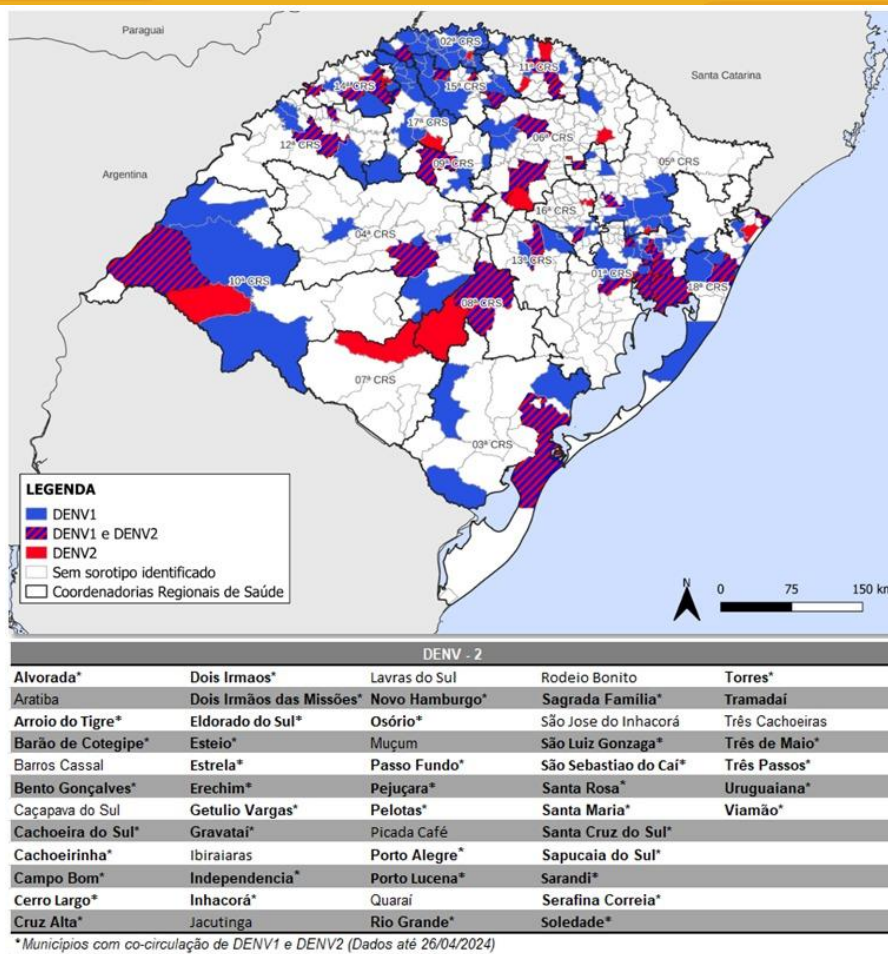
Paraguai
Santa Catarina
Argentina
02ª CRS
11ª CRS
14ª CRS
15ª CRS
17ª CRS
06ª CRS
12ª CRS
09ª CRS
05ª CRS
16ª CRS
04ª CRS
13ª CRS
10ª CRS
01ª CRS
18ª CRS
08ª CRS
07ª CRS
03ª CRS

LEGENDA
DENV1
DENV1 e DENV2
DENV2
Sem sorotipo identificado
Coordenadorias Regionais de Saúde

0 75 150 km

| DENV - 2 | | | | |
|---|---|---|---|---|
| Alvorada* | Dois Irmaos* | Lavras do Sul | Rodeio Bonito | Torres* |
| Aratiba | Dois Irmãos das Missões* | Novo Hamburgo* | Sagrada Família* | Tramadaí |
| Arroio do Tigre* | Eldorado do Sul* | Osório* | São Jose do Inhacorá | Três Cachoeiras |
| Barão de Cotegipe* | Esteio* | Muçum | São Luiz Gonzaga* | Três de Maio* |
| Barros Cassal | Estrela* | Passo Fundo* | São Sebastiao do Caí* | Três Passos* |
| Bento Gonçalves* | Erechim* | Pejuçara* | Santa Rosa* | Uruguaiana* |
| Caçapava do Sul | Getulio Vargas* | Pelotas* | Santa Maria* | Viamão* |
| Cachoeira do Sul* | Gravataí* | Picada Café | Santa Cruz do Sul* | |
| Cachoeirinha* | Ibiraiaras | Porto Alegre* | Sapucaia do Sul* | |
| Campo Bom* | Independencia* | Porto Lucena* | Sarandi* | |
| Cerro Largo* | Inhacorá* | Quaraí | Serafina Correia* | |
| Cruz Alta* | Jacutinga | Rio Grande* | Soledade* | |

*Municípios com co-circulação de DENV1 e DENV2 (Dados até 26/04/2024)